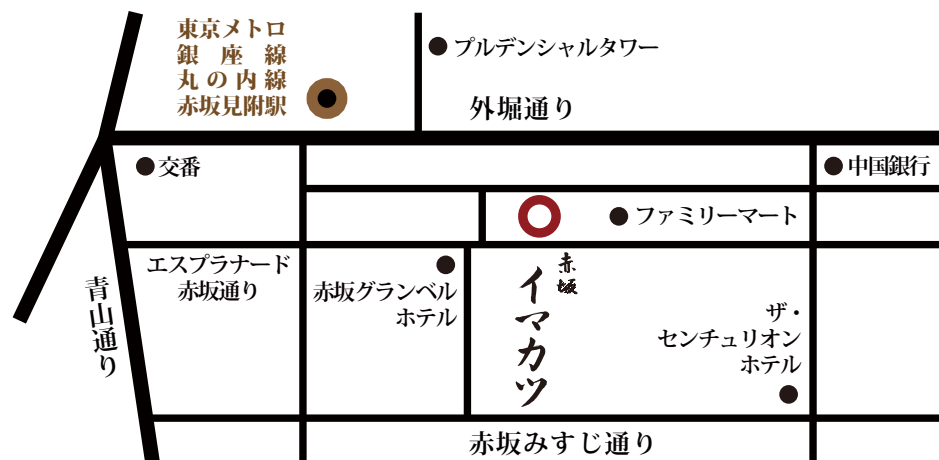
東京メトロ
銀座線
丸の内線
赤坂見附駅

プルデンシャルタワー

外堀通り

交番

中国銀行

ファミリーマート

エスプラナード
赤坂通り

赤坂グランベル
ホテル

赤坂
イマカツ

ザ・
センチュリオン
ホテル

青山通り

赤坂みすじ通り